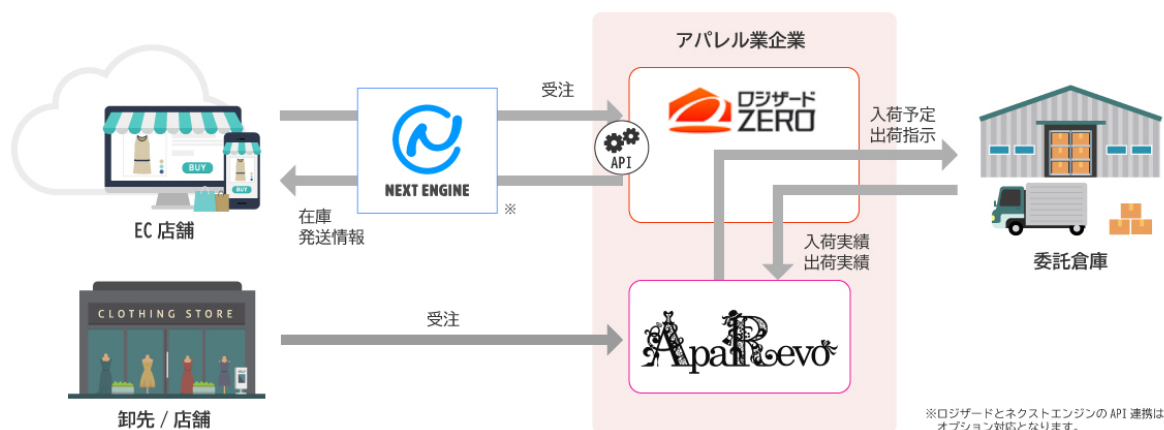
アパレル業企業

受注

ロジザード
ZERO

API

NEXT ENGINE

※

BUY

BUY

EC 店舗

在庫
発送情報

入荷予定
出荷指示

入荷実績
出荷実績

委託倉庫

CLOTHING STORE

受注

ApaRevo

卸先 / 店舗

※ロジザードとネクストエンジンの API 連携は
オプション対応となります。